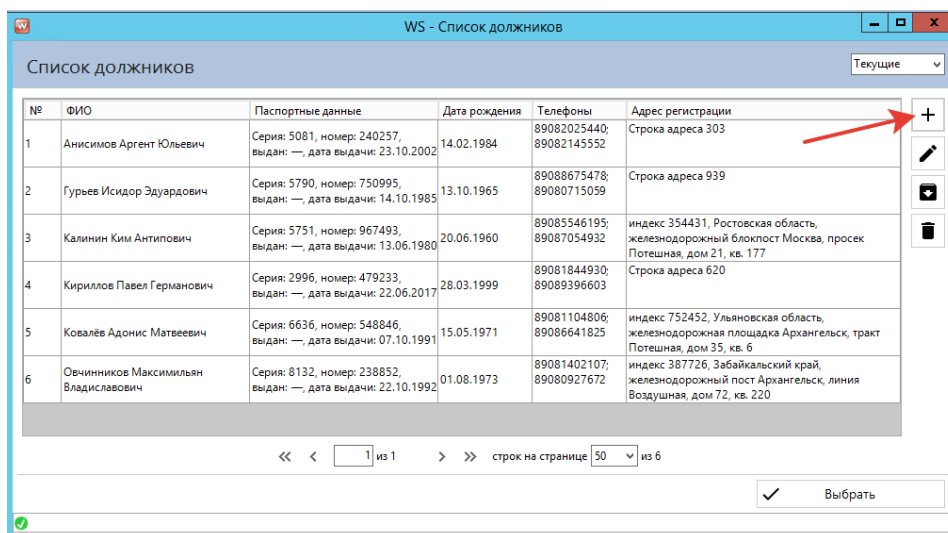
WS - Список должников

Список должников

Текущие

| № | ФИО | Паспортные данные | Дата рождения | Телефоны | Адрес регистрации |
|---|---|---|---|---|---|
| 1 | Анисимов Аргент Юльевич | Серия: 5081, номер: 240257, выдан: —, дата выдачи: 23.10.2002 | 14.02.1984 | 89082025440; 89082145552 | Строка адреса 303 |
| 2 | Гурьев Исидор Эдуардович | Серия: 5790, номер: 750995, выдан: —, дата выдачи: 14.10.1985 | 13.10.1965 | 89088675478; 89080715059 | Строка адреса 939 |
| 3 | Калинин Ким Антипович | Серия: 5751, номер: 967493, выдан: —, дата выдачи: 13.06.1980 | 20.06.1960 | 89085546195; 89087054932 | индекс 354431, Ростовская область, железнодорожный блокпост Москва, просек Потешная, дом 21, кв. 177 |
| 4 | Кириллов Павел Германович | Серия: 2996, номер: 479233, выдан: —, дата выдачи: 22.06.2017 | 28.03.1999 | 89081844930; 89089396603 | Строка адреса 620 |
| 5 | Ковалёв Адонис Матвеевич | Серия: 6636, номер: 548846, выдан: —, дата выдачи: 07.10.1991 | 15.05.1971 | 89081104806; 89086641825 | индекс 752452, Ульяновская область, железнодорожная площадка Архангельск, тракт Потешная, дом 35, кв. 6 |
| 6 | Овчинников Максимильян Владиславович | Серия: 8132, номер: 238852, выдан: —, дата выдачи: 22.10.1992 | 01.08.1973 | 89081402107; 89080927672 | индекс 387726, Забайкальский край, железнодорожный пост Архангельск, линия Воздушная, дом 72, кв. 220 |

1 из 1 строк на странице 50 из 6

Выбрать